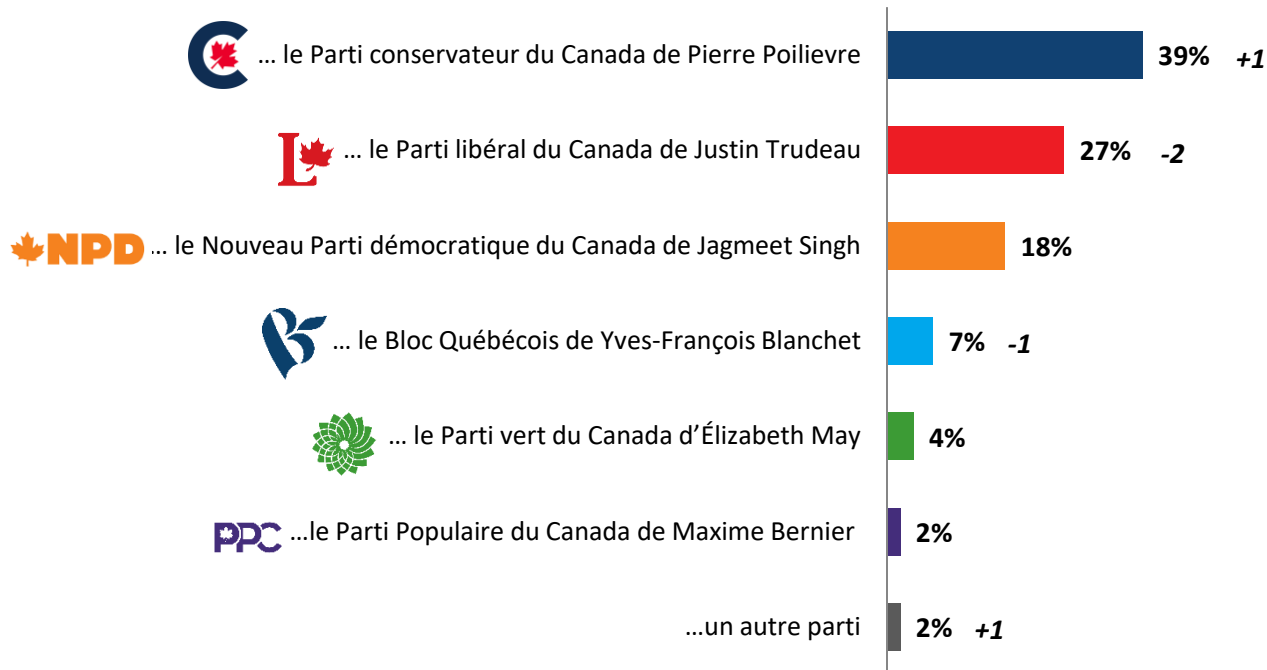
… le Parti conservateur du Canada de Pierre Poilievre 39% +1

… le Parti libéral du Canada de Justin Trudeau 27% -2

NPD … le Nouveau Parti démocratique du Canada de Jagmeet Singh 18%

… le Bloc Québécois de Yves-François Blanchet 7% -1

… le Parti vert du Canada d'Élizabeth May 4%

PPC …le Parti Populaire du Canada de Maxime Bernier 2%

…un autre parti 2% +1